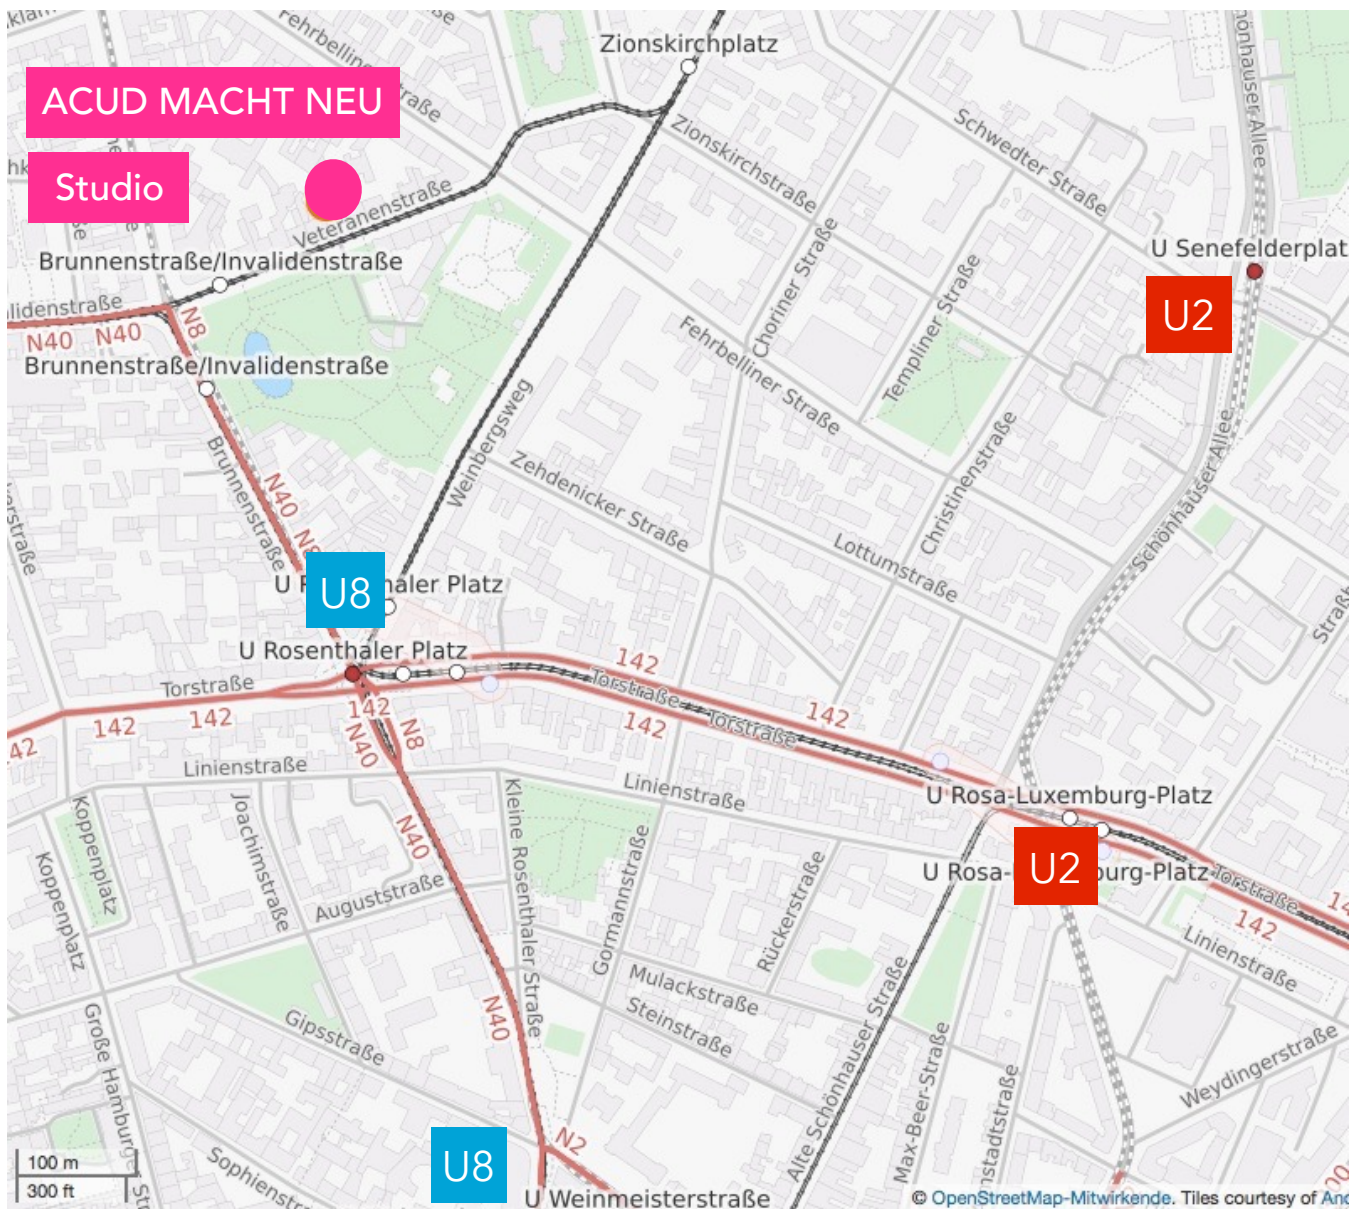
ACUD MACHT NEU

Studio

Zionskirchplatz
Fehrbelliner Straße
Veteranenstraße
Brunnenstraße/Invalidenstraße
Invalidenstraße
N40 N40
N8
Brunnenstraße/Invalidenstraße
Zionskirchstraße
Schwedter Straße
U Senefelderplat
U2
Choriner Straße
Templiner Straße
Fehrbelliner Straße
Weinbergsweg
Zehdenicker Straße
Christinenstraße
Schönhauser Allee
Lottumstraße
Brunnenstraße
N40 N8
U R
U8
haler Platz
U Rosenthaler Platz
Torstraße
142
142
142
142
Torstraße
142
Torstraße
142
N40
N8
Linienstraße
Linienstraße
U Rosa-Luxemburg-Platz
U Rosa-
U2
burg-Platz
Torstraße
142
Linienstraße
Koppenplatz
Koppenplatz
Joachimstraße
N40
Auguststraße
Kleine Rosenthaler Straße
Gormannstraße
Rückerstraße
Mulackstraße
Steinstraße
Alte Schönhauser Straße
Max-Beer-Straße
stadtstraße
Weydingerstraße
Gipsstraße
N40
Große Hamburg
Sophienstr
N2
U8
U Weinmeisterstraße
100 m
300 ft
© OpenStreetMap-Mitwirkende. Tiles courtesy of And